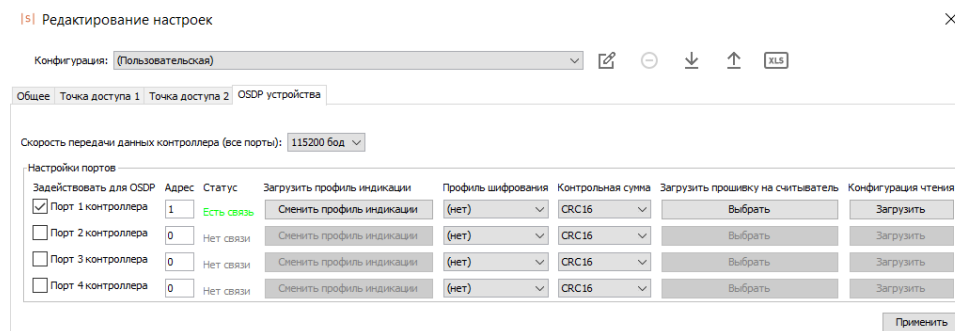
|S| Редактирование настроек

×

Конфигурация: (Пользовательская)

XLS

Общее | Точка доступа 1 | Точка доступа 2 | OSDP устройства

Скорость передачи данных контроллера (все порты): 115200 бод

Настройки портов

| Задействовать для OSDP | Адрес | Статус | Загрузить профиль индикации | Профиль шифрования | Контрольная сумма | Загрузить прошивку на считыватель | Конфигурация чтения |
|---|---|---|---|---|---|---|---|
| Порт 1 контроллера | 1 | Есть связь | Сменить профиль индикации | (нет) | CRC16 | Выбрать | Загрузить |
| Порт 2 контроллера | 0 | Нет связи | Сменить профиль индикации | (нет) | CRC16 | Выбрать | Загрузить |
| Порт 3 контроллера | 0 | Нет связи | Сменить профиль индикации | (нет) | CRC16 | Выбрать | Загрузить |
| Порт 4 контроллера | 0 | Нет связи | Сменить профиль индикации | (нет) | CRC16 | Выбрать | Загрузить |

Применить